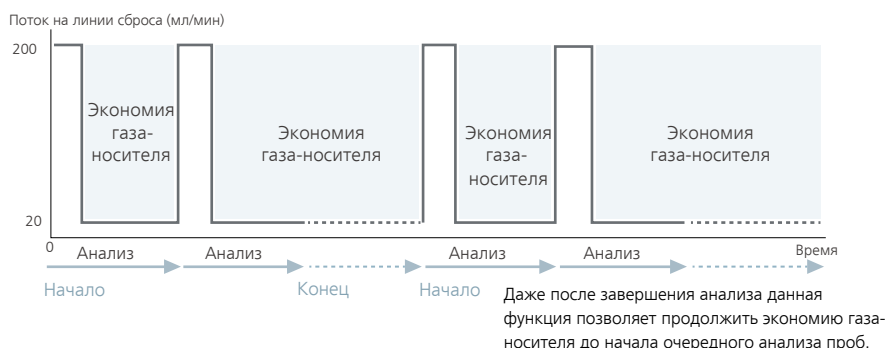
Поток на линии сброса (мл/мин)

200

20

0

Экономия газа-носителя

Экономия газа-носителя

Экономия газа-носителя

Экономия газа-носителя

Анализ

Анализ

Анализ

Анализ

Время

Начало

Конец

Начало

Даже после завершения анализа данная функция позволяет продолжить экономию газа-носителя до начала очередного анализа проб.